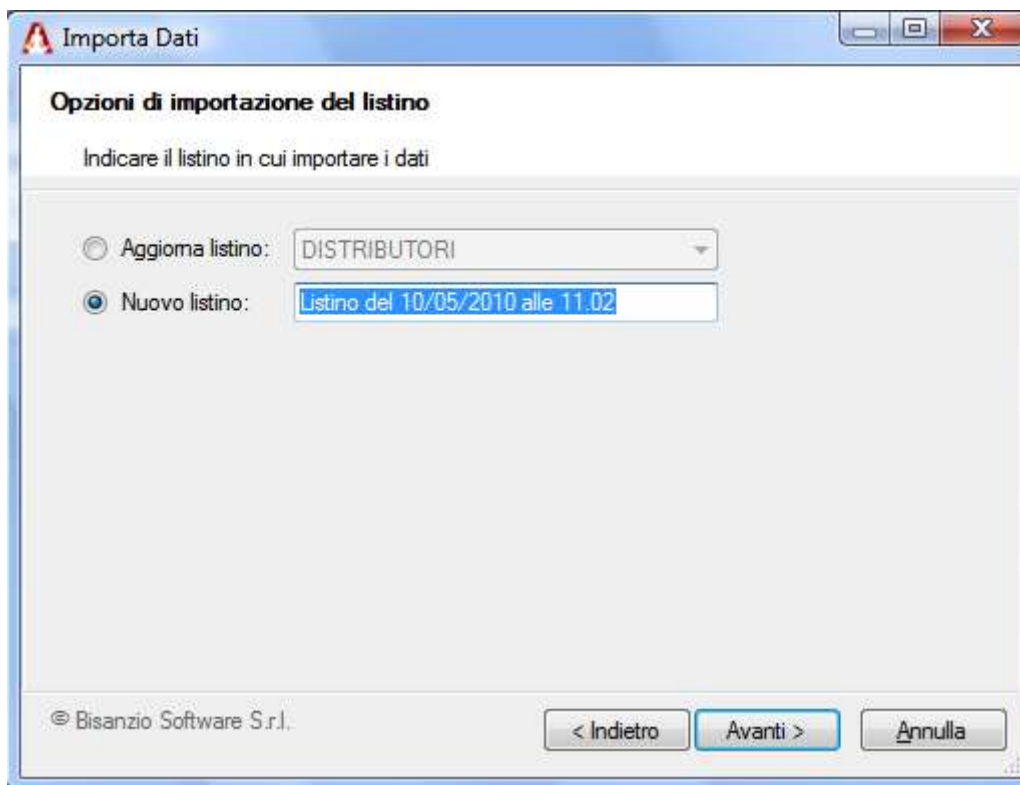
Importa Dati

Opzioni di importazione del listino

Indicare il listino in cui importare i dati

Aggiorna listino: DISTRIBUTORI

Nuovo listino: Listino del 10/05/2010 alle 11.02

© Bisanzio Software S.r.l.

< Indietro

Avanti >

Annulla